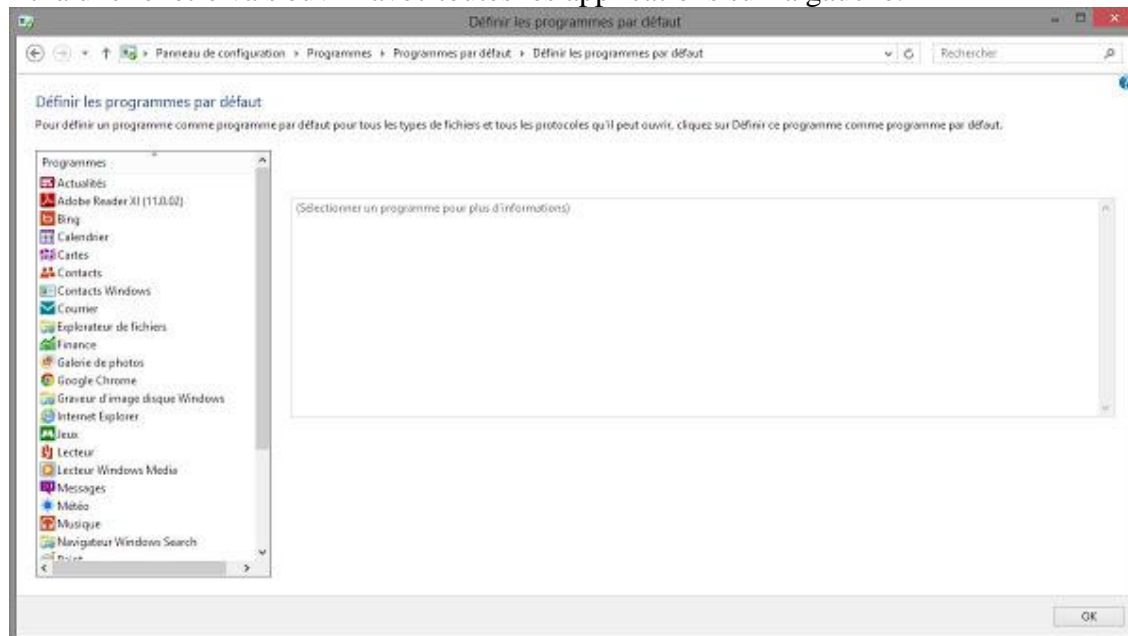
Définir les programmes par défaut

Panneau de configuration › Programmes › Programmes par défaut › Définir les programmes par défaut

Rechercher

Définir les programmes par défaut

Pour définir un programme comme programme par défaut pour tous les types de fichiers et tous les protocoles qu'il peut ouvrir, cliquez sur Définir ce programme comme programme par défaut.

Programmes
Actualités
Adobe Reader XI (11.0.02)
Bing
Calendrier
Cartes
Contacts
Contacts Windows
Courrier
Explorateur de fichiers
Finance
Galerie de photos
Google Chrome
Graveur d'image disque Windows
Internet Explorer
Jeux
Lecteur
Lecteur Windows Media
Messages
Météo
Musique
Navigateur Windows Search
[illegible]

(Sélectionner un programme pour plus d'informations)

OK